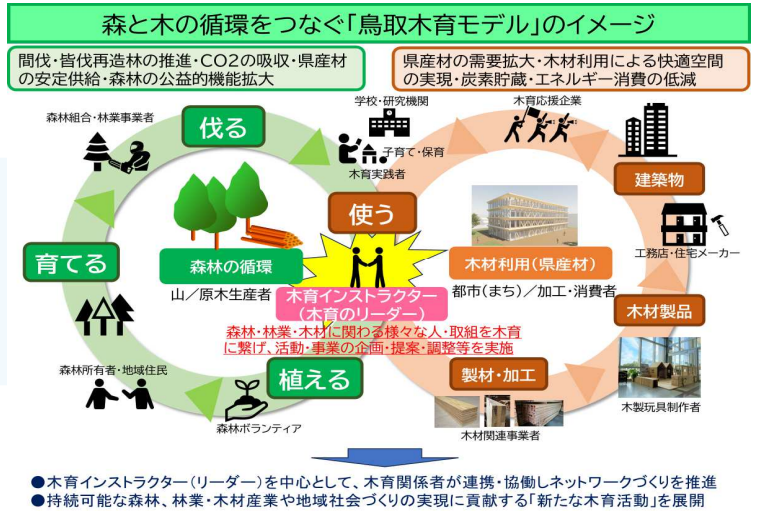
森と木の循環をつなぐ「鳥取木育モデル」のイメージ

間伐・皆伐再造林の推進・CO2の吸収・県産材の安定供給・森林の公益的機能拡大

県産材の需要拡大・木材利用による快適空間の実現・炭素貯蔵・エネルギー消費の低減

森林組合・林業事業者

伐る

学校・研究機関

子育て・保育

木育実践者

木育応援企業

建築物

育てる

森林の循環

山／原木生産者

使う

木材利用（県産材）

都市（まち）／加工・消費者

工務店・住宅メーカー

木育インストラクター（木育のリーダー）

森林・林業・木材に関わる様々な人・取組を木育に繋げ、活動・事業の企画・提案・調整等を実施

木材製品

森林所有者・地域住民

植える

森林ボランティア

製材・加工

木製玩具制作者

木材関連事業者

●木育インストラクター（リーダー）を中心として、木育関係者が連携・協働しネットワークづくりを推進
●持続可能な森林、林業・木材産業や地域社会づくりの実現に貢献する「新たな木育活動」を展開